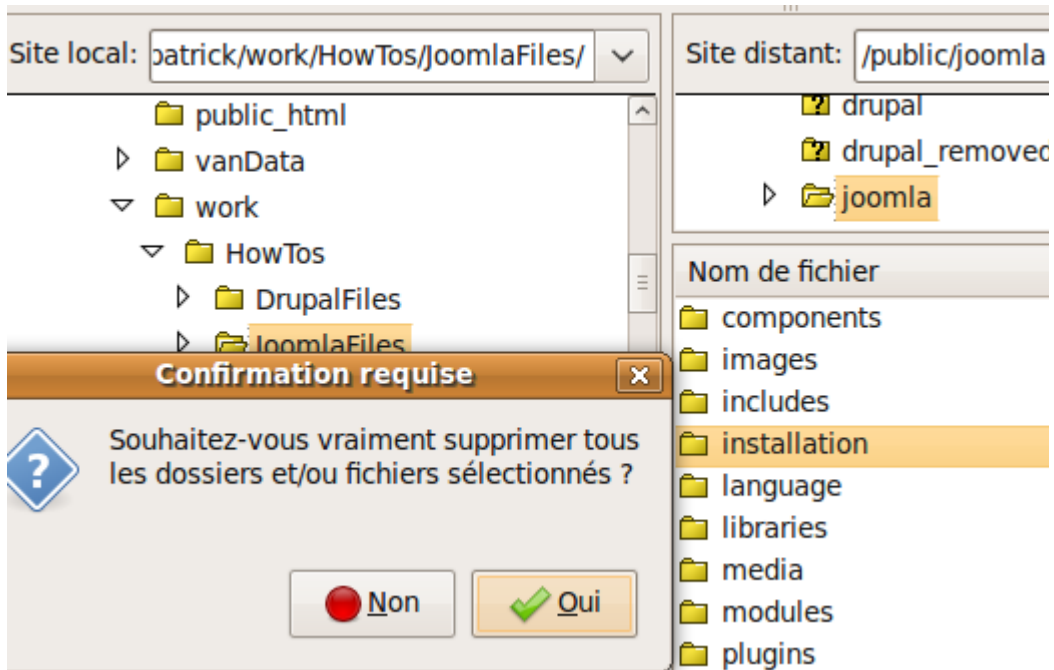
Site local: patrick/work/HowTos/JoomlaFiles/

public_html
vanData
work
HowTos
DrupalFiles
JoomlaFiles

Site distant: /public/joomla

drupal
drupal_removed
joomla

Nom de fichier
components
images
includes
installation
language
libraries
media
modules
plugins

Confirmation requise

Souhaitez-vous vraiment supprimer tous les dossiers et/ou fichiers sélectionnés ?

Non
Oui